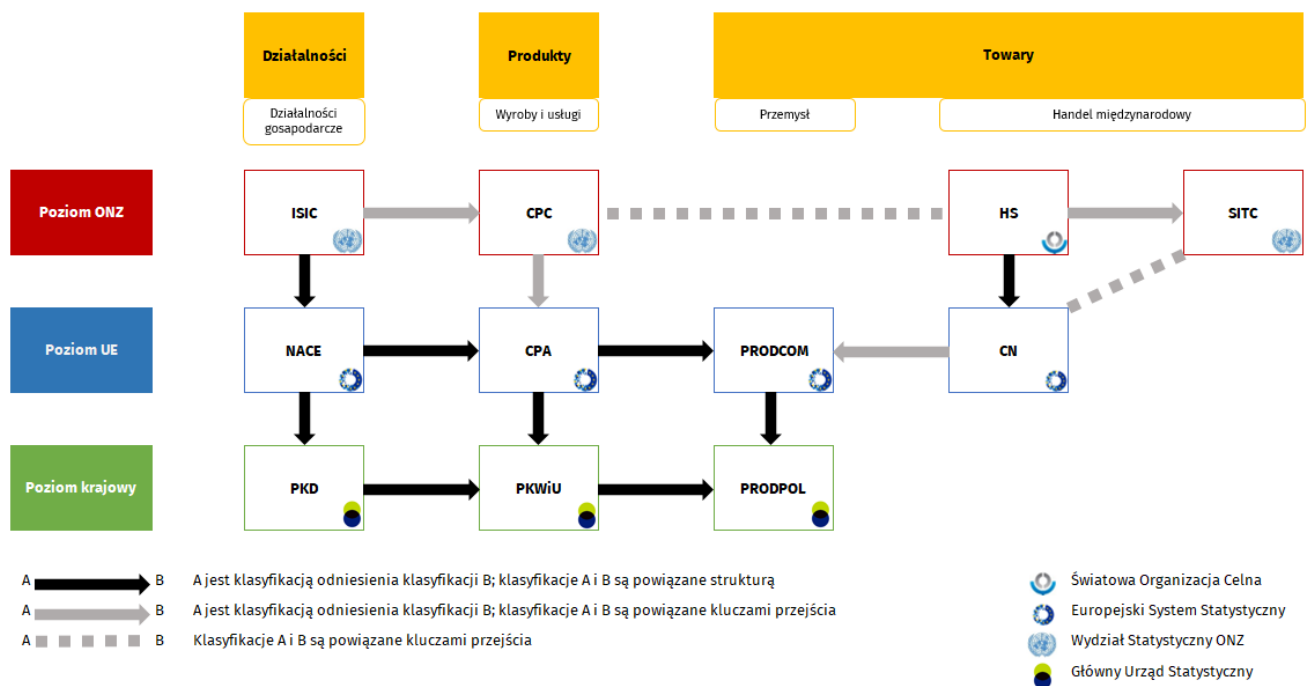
Działalności

Produkty

Towary

Działalności gospodarcze

Wyroby i usługi

Przemysł

Handel międzynarodowy

Poziom ONZ

ISIC

CPC

HS

SITC

Poziom UE

NACE

CPA

PRODCOM

CN

Poziom krajowy

PKD

PKWiU

PRODPOL

A B A jest klasyfikacją odniesienia klasyfikacji B; klasyfikacje A i B są powiązane strukturą

A B A jest klasyfikacją odniesienia klasyfikacji B; klasyfikacje A i B są powiązane kluczami przejścia

A B Klasyfikacje A i B są powiązane kluczami przejścia

Światowa Organizacja Celna

Europejski System Statystyczny

Wydział Statystyczny ONZ

Główny Urząd Statystyczny